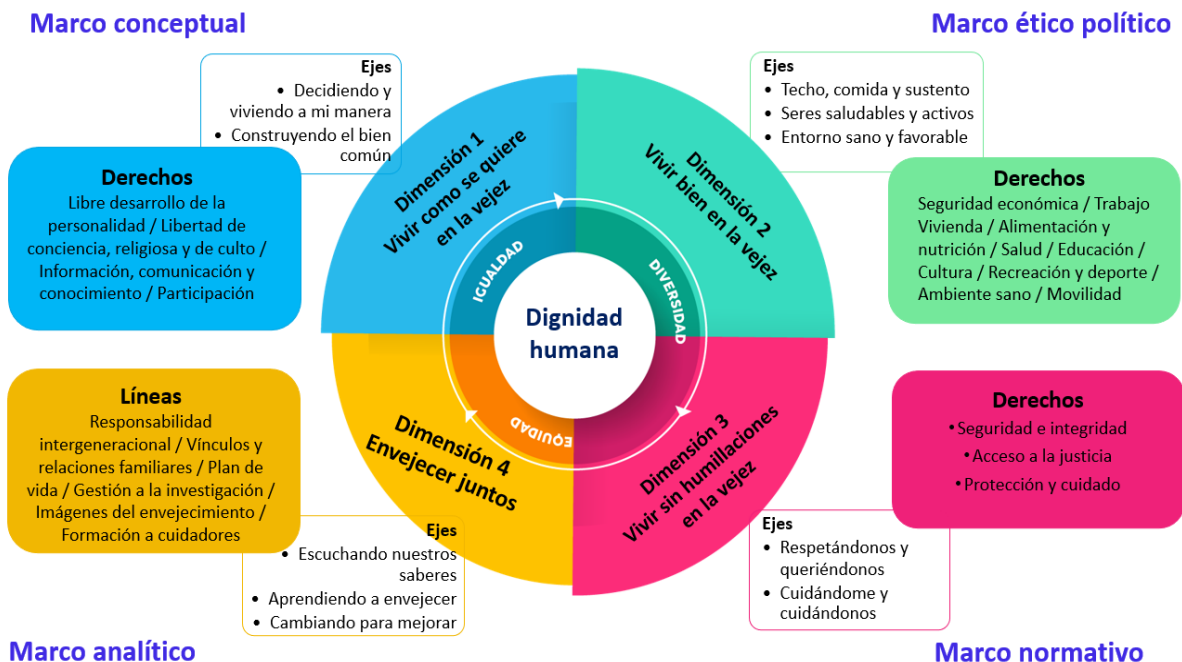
Marco conceptual

Marco ético político

Ejes
• Decidiendo y viviendo a mi manera
• Construyendo el bien común

Derechos
Libre desarrollo de la personalidad / Libertad de conciencia, religiosa y de culto / Información, comunicación y conocimiento / Participación

Dimensión 1
Vivir como se quiere en la vejez

Dimensión 2
Vivir bien en la vejez

Ejes
• Techo, comida y sustento
• Seres saludables y activos
• Entorno sano y favorable

Derechos
Seguridad económica / Trabajo Vivienda / Alimentación y nutrición / Salud / Educación / Cultura / Recreación y deporte / Ambiente sano / Movilidad

IGUALDAD

DIVERSIDAD

EQUIDAD

Dignidad humana

Líneas
Responsabilidad intergeneracional / Vínculos y relaciones familiares / Plan de vida / Gestión a la investigación / Imágenes del envejecimiento / Formación a cuidadores

Dimensión 4
Envejecer juntos

Dimensión 3
Vivir sin humillaciones en la vejez

Derechos
•Seguridad e integridad
•Acceso a la justicia
•Protección y cuidado

Ejes
• Escuchando nuestros saberes
• Aprendiendo a envejecer
• Cambiando para mejorar

Ejes
• Respetándonos y queriéndonos
• Cuidándome y cuidándonos

Marco analítico

Marco normativo